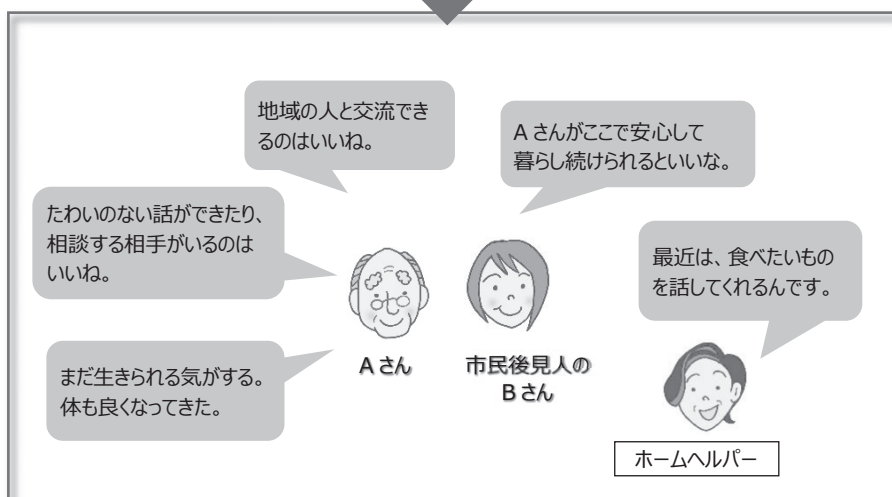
地域の人と交流できるのはいいね。

A さんがここで安心して暮らし続けられるといいな。

たわいのない話ができたり、相談する相手がいるのはいいね。

最近は、食べたいものを話してくれるんです。

まだ生きられる気がする。体も良くなってきた。

A さん

市民後見人の B さん

ホームヘルパー